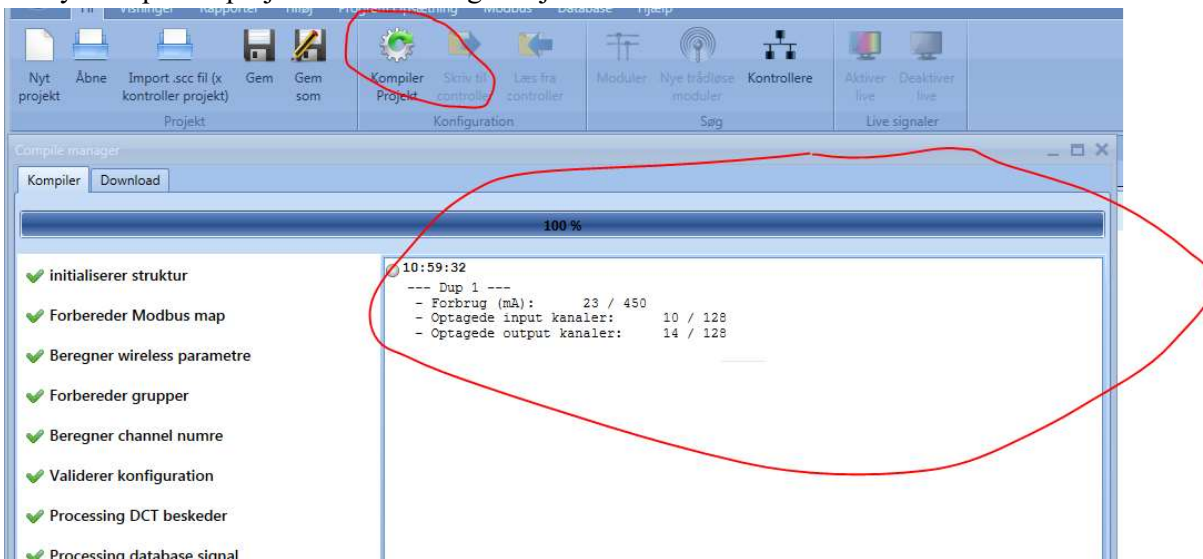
Fil Visninger Rapporter Tilføj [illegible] Modbus Database Hjælp

Nyt projekt
Åbne
Import .scc fil (x kontroller projekt)
Gem
Gem som
Projekt

Kompiler Projekt
Skriv til controller
Læs fra controller
Konfiguration

Moduler
Nye trådløse moduler
Kontrollere
Søg

Aktiver live
Deaktiver live
Live signaler

Compile manager

Kompiler
Download

100 %

initialiserer struktur
Forbereder Modbus map
Beregner wireless parametre
Forbereder grupper
Beregner channel numre
Validerer konfiguration
Processing DCT beskeder
Processing database signal

10:59:32
--- Dup 1 ---
- Forbrug (mA): 23 / 450
- Optagede input kanaler: 10 / 128
- Optagede output kanaler: 14 / 128